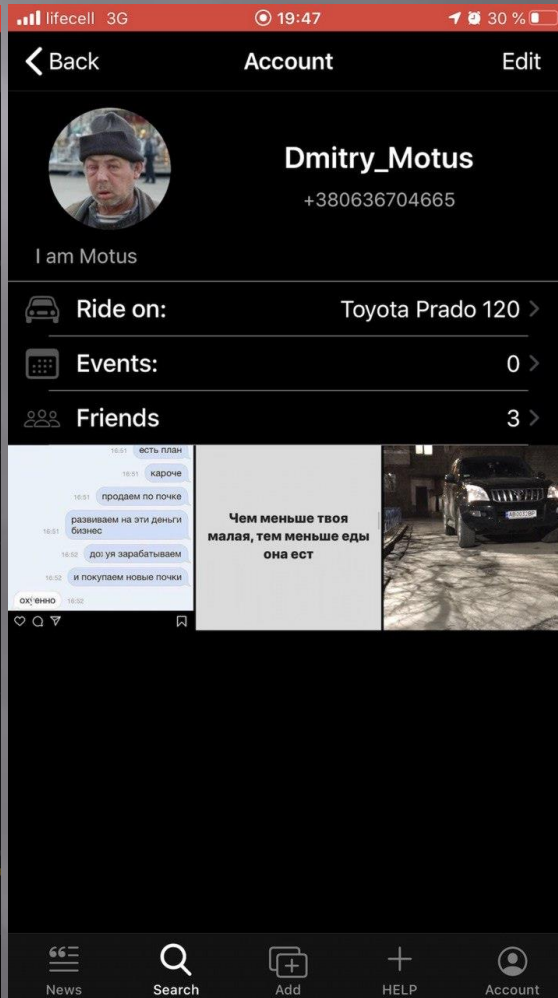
lifecell 3G 19:47 30 %

Back Account Edit

Dmitry_Motus
+380636704665

I am Motus

Ride on: Toyota Prado 120

Events: 0

Friends 3

16:51 есть план
16:51 кароче
16:51 продаем по почке
16:51 развиваем на эти деньги бизнес
16:52 до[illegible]уя зарабатываем
16:52 и покупаем новые почки
ох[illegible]енно 16:52

Чем меньше твоя малая, тем меньше еды она ест

News Search Add HELP Account